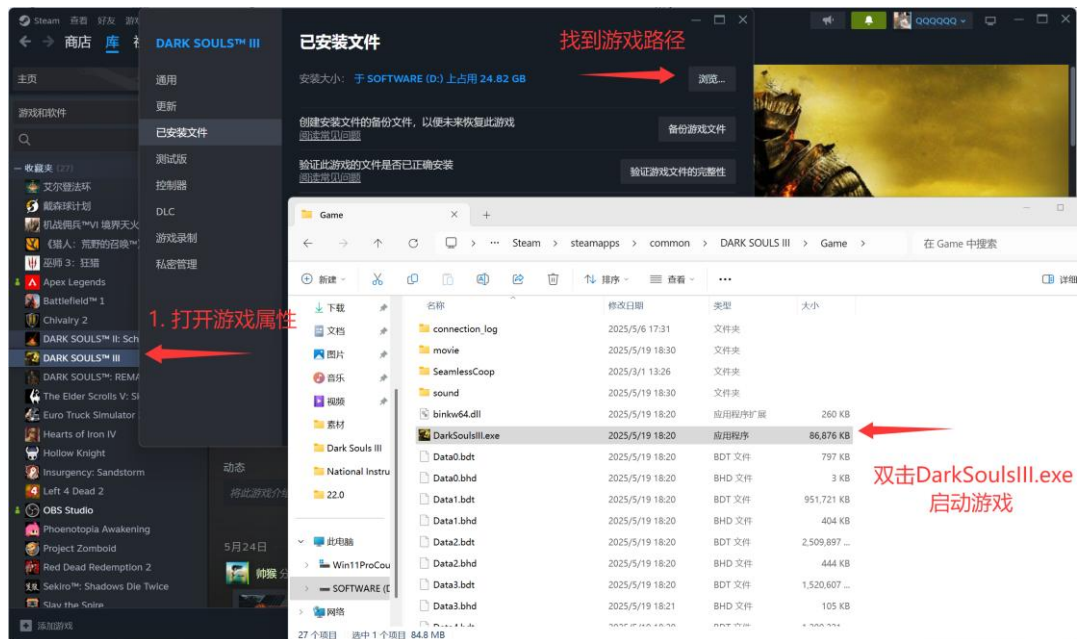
Steam 查看 好友 游戏

商店 库 社

DARK SOULS™ III

已安装文件

找到游戏路径

QQQQQQ

主页

游戏和软件

通用

更新

已安装文件

测试版

控制器

DLC

游戏录制

私密管理

安装大小：于 SOFTWARE (D:) 上占用 24.82 GB

浏览...

创建安装文件的备份文件，以便未来恢复此游戏
阅读常见问题

备份游戏文件

验证此游戏的文件是否已正确安装
阅读常见问题

验证游戏文件的完整性

— 收藏夹 (27)

艾尔登法环

戴森球计划

机战佣兵VI 境界天火

《猎人：荒野的召唤》

巫师 3：狂猎

Apex Legends

Battlefield™ 1

Chivalry 2

DARK SOULS™ II: Sch

DARK SOULS™ III

DARK SOULS™: REMA

The Elder Scrolls V: S

Euro Truck Simulator

Hearts of Iron IV

Hollow Knight

Insurgency: Sandstorm

Left 4 Dead 2

OBS Studio

Phoenotopia Awakening

Project Zomboid

Red Dead Redemption 2

Sekiro™: Shadows Die Twice

Slay the Spire

添加游戏

1. 打开游戏属性

动态

将此游戏介绍

5月24日

帅猴

Game

Steam > steamapps > common > DARK SOULS III > Game >

在 Game 中搜索

新建

排序

查看

详细

下载

文档

图片

音乐

视频

素材

Dark Souls III

National Instru

22.0

此电脑

Win11ProCou

SOFTWARE (D

网络

| 名称 | 修改日期 | 类型 | 大小 |
|---|---|---|---|
| connection_log | 2025/5/6 17:31 | 文件夹 | |
| movie | 2025/5/19 18:30 | 文件夹 | |
| SeamlessCoop | 2025/3/1 13:26 | 文件夹 | |
| sound | 2025/5/19 18:30 | 文件夹 | |
| binkw64.dll | 2025/5/19 18:20 | 应用程序扩展 | 260 KB |
| DarkSoulsIII.exe | 2025/5/19 18:20 | 应用程序 | 86,876 KB |
| Data0.bdt | 2025/5/19 18:20 | BDT 文件 | 797 KB |
| Data0.bhd | 2025/5/19 18:20 | BHD 文件 | 3 KB |
| Data1.bdt | 2025/5/19 18:20 | BDT 文件 | 951,721 KB |
| Data1.bhd | 2025/5/19 18:20 | BHD 文件 | 404 KB |
| Data2.bdt | 2025/5/19 18:20 | BDT 文件 | 2,509,897 ... |
| Data2.bhd | 2025/5/19 18:20 | BHD 文件 | 444 KB |
| Data3.bdt | 2025/5/19 18:20 | BDT 文件 | 1,520,607 ... |
| Data3.bhd | 2025/5/19 18:21 | BHD 文件 | 105 KB |

双击DarkSoulsIII.exe
启动游戏

27 个项目 选中 1 个项目 84.8 MB